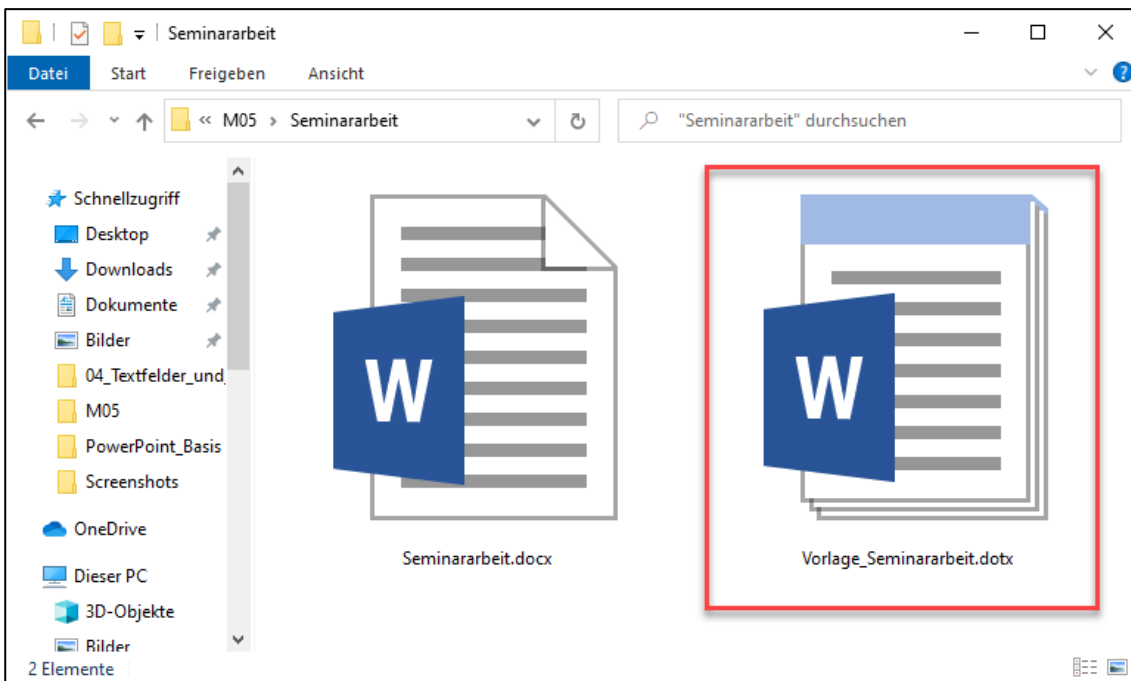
Seminararbeit

Datei Start Freigeben Ansicht

« M05 › Seminararbeit

"Seminararbeit" durchsuchen

Schnellzugriff
Desktop
Downloads
Dokumente
Bilder
04_Textfelder_und
M05
PowerPoint_Basis
Screenshots
OneDrive
Dieser PC
3D-Objekte
Bilder

W
Seminararbeit.docx

W
Vorlage_Seminararbeit.dotx

2 Elemente